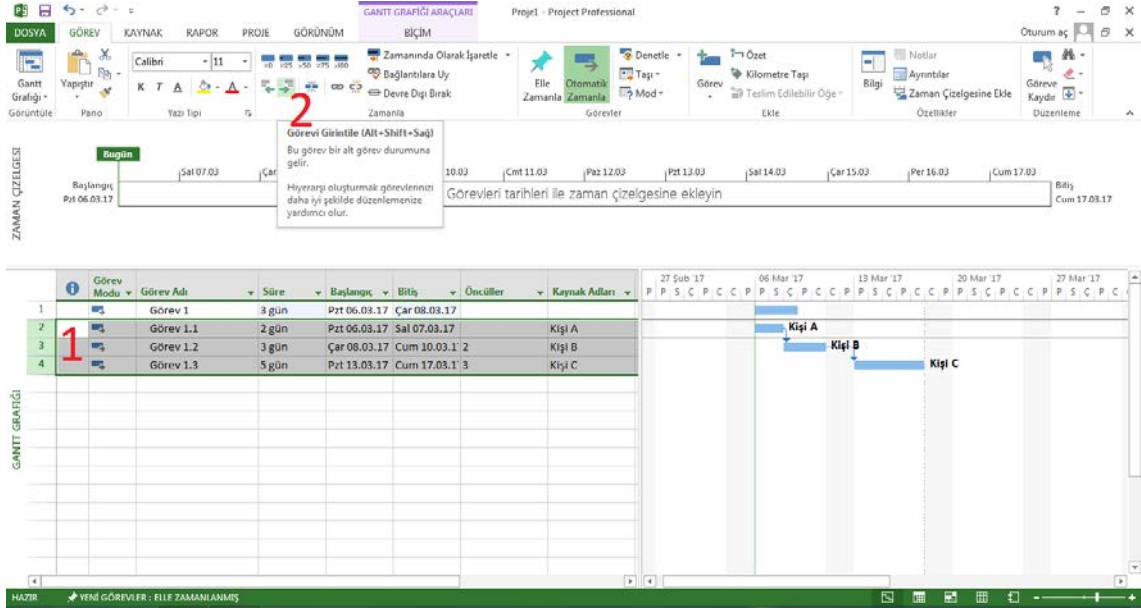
GANTT GRAFİĞİ ARAÇLARI Proje1 - Project Professional ? — ✕

DOSYA GÖREV KAYNAK RAPOR PROJE GÖRÜNÜM BİÇİM Oturum aç

Gantt Grafiği Yapıştır Calibri 11 K T A Zamanında Olarak İşaretle Bağlantılara Uy Devre Dışı Bırak Elle Zamanla Otomatik Zamanla Denetle Taşı Mod Görev Özet Kilometre Taşı Teslim Edilebilir Öğe Bilgi Notlar Ayrıntılar Zaman Çizelgesine Ekle Göreve Kaydır

Görüntüle Pano Yazı Tipi Zamanla Görevler Ekle Özellikler Düzenleme

2

Görevi Girintile (Alt+Shift+Sağ)
Bu görev bir alt görev durumuna gelir.
Hiyerarşi oluşturmak görevlerinizi daha iyi şekilde düzenlemenize yardımcı olur.

ZAMAN ÇİZELGESİ
Bugün
Başlangıç Pzt 06.03.17
Sal 07.03 Çar 10.03 Cmt 11.03 Paz 12.03 Pzt 13.03 Sal 14.03 Çar 15.03 Per 16.03 Cum 17.03
Görevleri tarihleri ile zaman çizelgesine ekleyin
Bitiş Cum 17.03.17

| | Görev Modu | Görev Adı | Süre | Başlangıç | Bitiş | Öncüller | Kaynak Adları |
|---|---|---|---|---|---|---|---|
| 1 | | Görev 1 | 3 gün | Pzt 06.03.17 | Çar 08.03.17 | | |
| 2 | | Görev 1.1 | 2 gün | Pzt 06.03.17 | Sal 07.03.17 | | Kişi A |
| 3 | | Görev 1.2 | 3 gün | Çar 08.03.17 | Cum 10.03.17 | 2 | Kişi B |
| 4 | | Görev 1.3 | 5 gün | Pzt 13.03.17 | Cum 17.03.17 | 3 | Kişi C |

1

27 Şub '17 06 Mar '17 13 Mar '17 20 Mar '17 27 Mar '17
P P S Ç P C C P P S Ç P C C P P S Ç P C C P P S Ç P C C P P S Ç P C
Kişi A
Kişi B
Kişi C

GANTT GRAFİĞİ

HAZIR YENİ GÖREVLER : ELLE ZAMANLANMIŞ